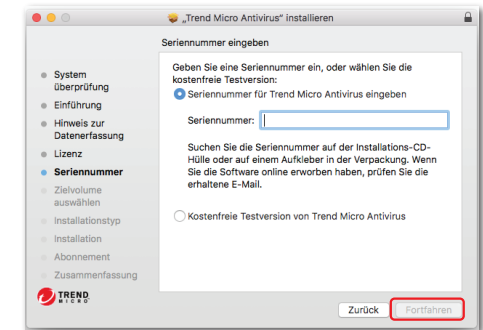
„Trend Micro Antivirus" installieren

Seriennummer eingeben

System überprüfung
Einführung
Hinweis zur Datenerfassung
Lizenz
Seriennummer
Zielvolume auswählen
Installationstyp
Installation
Abonnement
Zusammenfassung

TREND MICRO

Geben Sie eine Seriennummer ein, oder wählen Sie die kostenfreie Testversion:

Seriennummer für Trend Micro Antivirus eingeben

Seriennummer:

Suchen Sie die Seriennummer auf der Installations-CD-Hülle oder auf einem Aufkleber in der Verpackung. Wenn Sie die Software online erworben haben, prüfen Sie die erhaltene E-Mail.

Kostenfreie Testversion von Trend Micro Antivirus

Zurück
Fortfahren